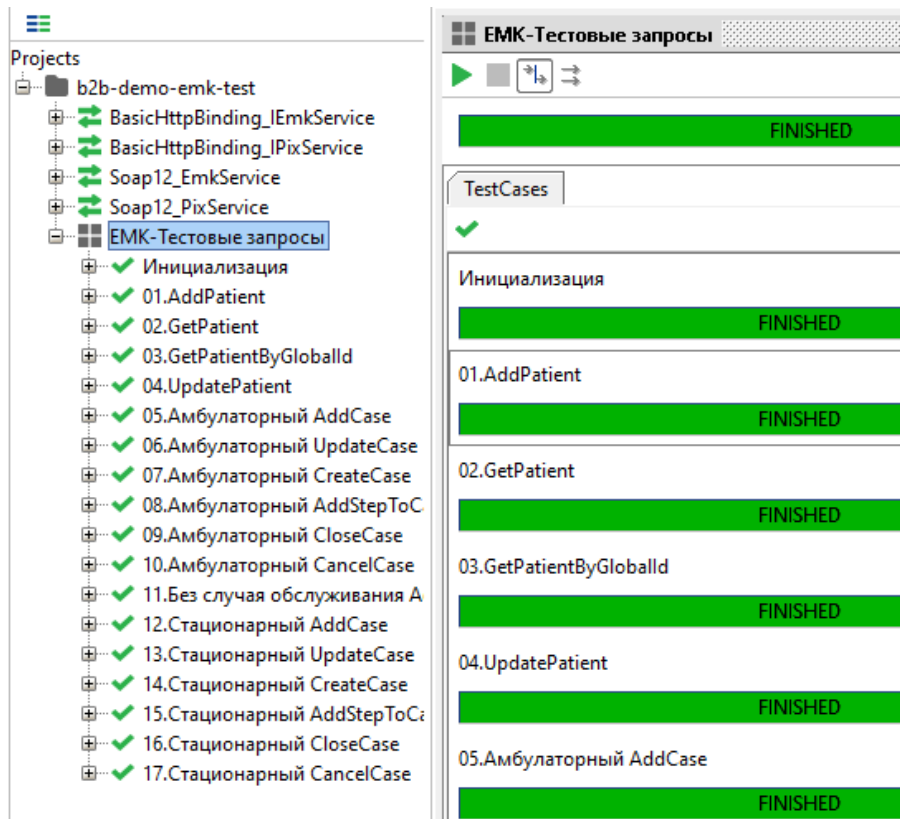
Projects
b2b-demo-emk-test
BasicHttpBinding_IEmkService
BasicHttpBinding_IPixService
Soap12_EmkService
Soap12_PixService
ЕМК-Тестовые запросы
Инициализация
01.AddPatient
02.GetPatient
03.GetPatientByGlobalId
04.UpdatePatient
05.Амбулаторный AddCase
06.Амбулаторный UpdateCase
07.Амбулаторный CreateCase
08.Амбулаторный AddStepToC
09.Амбулаторный CloseCase
10.Амбулаторный CancelCase
11.Без случая обслуживания А
12.Стационарный AddCase
13.Стационарный UpdateCase
14.Стационарный CreateCase
15.Стационарный AddStepToCa
16.Стационарный CloseCase
17.Стационарный CancelCase

ЕМК-Тестовые запросы

FINISHED

TestCases

Инициализация
FINISHED
01.AddPatient
FINISHED
02.GetPatient
FINISHED
03.GetPatientByGlobalId
FINISHED
04.UpdatePatient
FINISHED
05.Амбулаторный AddCase
FINISHED